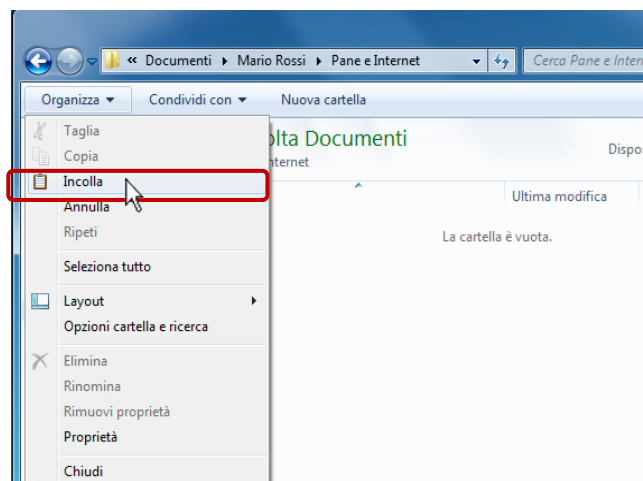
« Documenti ▸ Mario Rossi ▸ Pane e Internet

Cerca Pane e Inter

Organizza ▾

Condividi con ▾

Nuova cartella

Taglia

Copia

Incolla

Annulla

Ripeti

Seleziona tutto

Layout

Opzioni cartella e ricerca

Elimina

Rinomina

Rimuovi proprietà

Proprietà

Chiudi

olta Documenti

nternet

Dispo

Ultima modifica

La cartella è vuota.